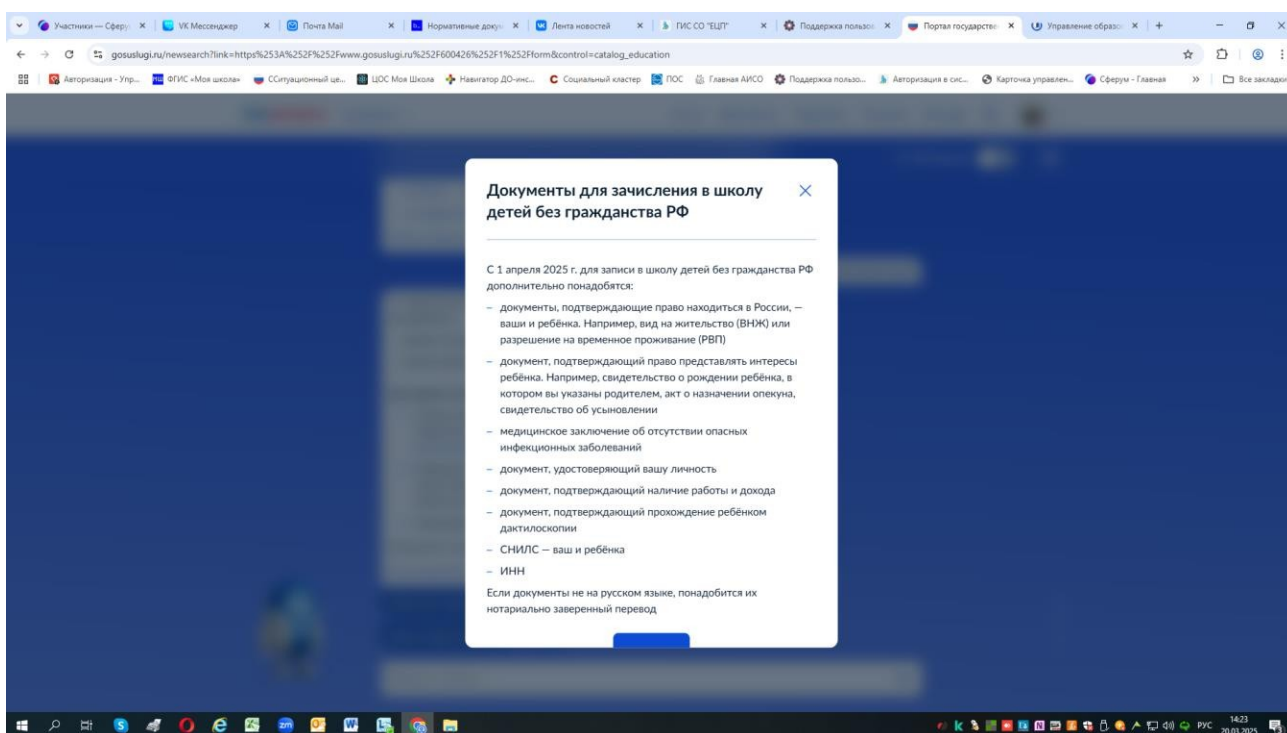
Участники — Сферу × | VK Мессенджер × | Почта Mail × | Нормативные доку × | Лента новостей × | ГИС СО "ЕЦП" × | Поддержка пользо × | Портал государств × | Управление образо × | +

gosuslugi.ru/newsearch?link=https%253A%252F%252Fwww.gosuslugi.ru%252F600426%252F1%252Fform&control=catalog_education

Авторизация - Упр... | ФГИС «Моя школа» | ССитуационный це... | ЦОС Моя Школа | Навигатор ДО-инс... | Социальный кластер | ПОС | Главная АИСО | Поддержка пользо... | Авторизация в сис... | Карточка управлен... | Сферум - Главная | » | Все закладки

Документы для зачисления в школу детей без гражданства РФ

С 1 апреля 2025 г. для записи в школу детей без гражданства РФ дополнительно понадобятся:

– документы, подтверждающие право находиться в России, — ваши и ребёнка. Например, вид на жительство (ВНЖ) или разрешение на временное проживание (РВП)

– документ, подтверждающий право представлять интересы ребёнка. Например, свидетельство о рождении ребёнка, в котором вы указаны родителем, акт о назначении опекуна, свидетельство об усыновлении

– медицинское заключение об отсутствии опасных инфекционных заболеваний

– документ, удостоверяющий вашу личность

– документ, подтверждающий наличие работы и дохода

– документ, подтверждающий прохождение ребёнком дактилоскопии

– СНИЛС — ваш и ребёнка

– ИНН

Если документы не на русском языке, понадобится их нотариально заверенный перевод

РУС 14:23 20.03.2025